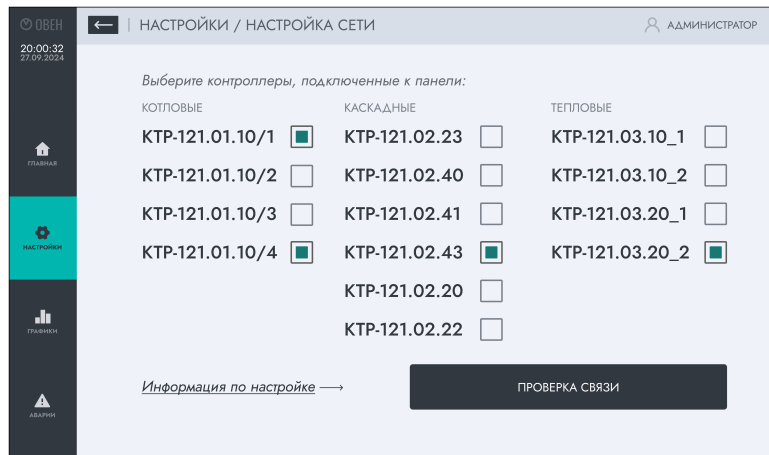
ОВЕН
20:00:32
27.09.2024

ГЛАВНАЯ

НАСТРОЙКИ

ГРАФИКИ

АВАРИИ

НАСТРОЙКИ / НАСТРОЙКА СЕТИ

АДМИНИСТРАТОР

Выберите контроллеры, подключенные к панели:

КОТЛОВЫЕ
КТР-121.01.10/1
КТР-121.01.10/2
КТР-121.01.10/3
КТР-121.01.10/4

КАСКАДНЫЕ
КТР-121.02.23
КТР-121.02.40
КТР-121.02.41
КТР-121.02.43
КТР-121.02.20
КТР-121.02.22

ТЕПЛОВЫЕ
КТР-121.03.10_1
КТР-121.03.10_2
КТР-121.03.20_1
КТР-121.03.20_2

Информация по настройке ⟶

ПРОВЕРКА СВЯЗИ